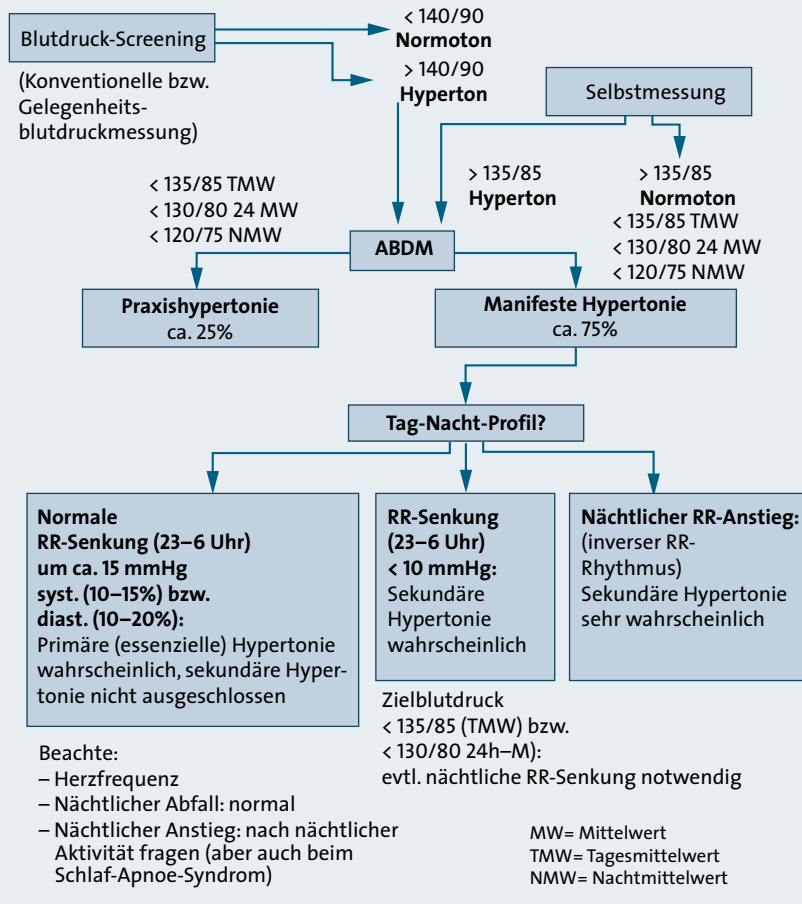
Blutdruck-Screening

(Konventionelle bzw. Gelegenheitsblutdruckmessung)

< 140/90
**Normoton**

> 140/90
**Hyperton**

Selbstmessung

> 135/85
**Hyperton**

> 135/85
**Normoton**

< 135/85 TMW
< 130/80 24 MW
< 120/75 NMW

< 135/85 TMW
< 130/80 24 MW
< 120/75 NMW

**ABDM**

**Praxishypertonie**
ca. 25%

**Manifeste Hypertonie**
ca. 75%

**Tag-Nacht-Profil?**

**Normale RR-Senkung (23–6 Uhr) um ca. 15 mmHg syst. (10–15%) bzw. diast. (10–20%):**
Primäre (essenzielle) Hypertonie wahrscheinlich, sekundäre Hypertonie nicht ausgeschlossen

**RR-Senkung (23–6 Uhr) < 10 mmHg:**
Sekundäre Hypertonie wahrscheinlich

**Nächtlicher RR-Anstieg:**
(inverser RR-Rhythmus)
Sekundäre Hypertonie sehr wahrscheinlich

Zielblutdruck
< 135/85 (TMW) bzw.
< 130/80 24h–M):
evtl. nächtliche RR-Senkung notwendig

Beachte:
– Herzfrequenz
– Nächtlicher Abfall: normal
– Nächtlicher Anstieg: nach nächtlicher Aktivität fragen (aber auch beim Schlaf-Apnoe-Syndrom)

MW= Mittelwert
TMW= Tagesmittelwert
NMW= Nachtmittelwert